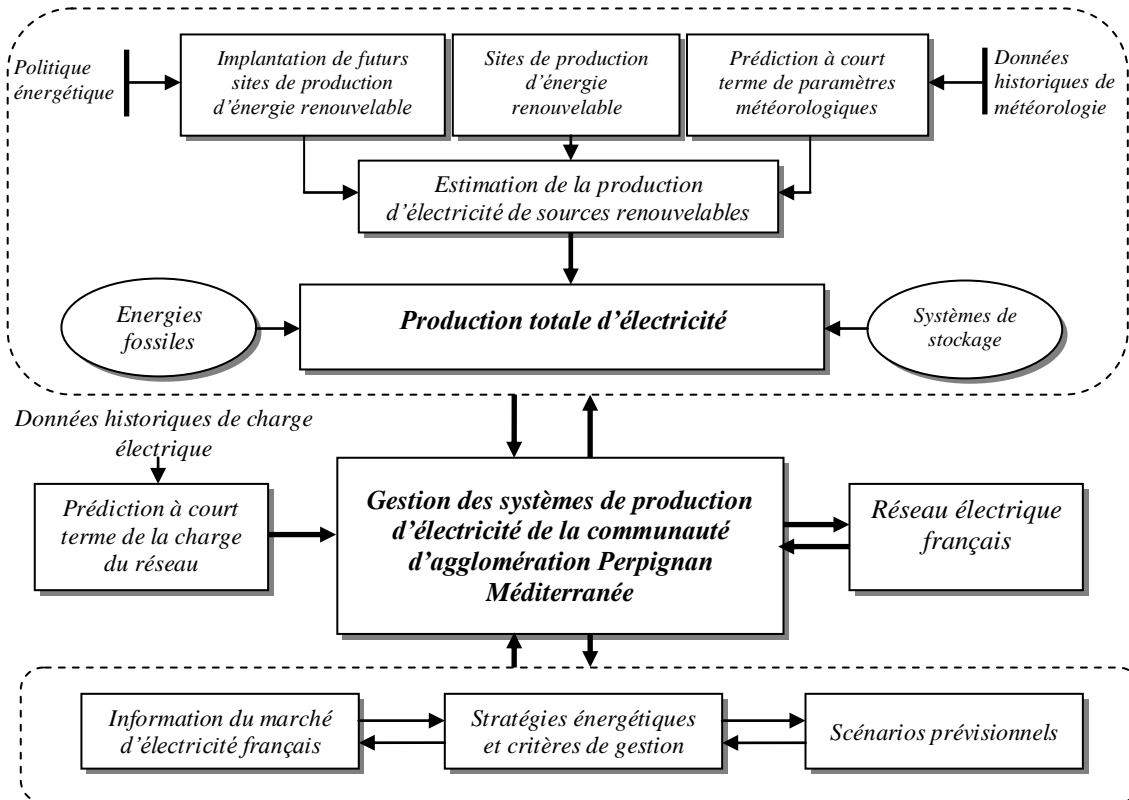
Politique énergétique

Implantation de futurs sites de production d'énergie renouvelable

Sites de production d'énergie renouvelable

Prédiction à court terme de paramètres météorologiques

Données historiques de météorologie

Estimation de la production d'électricité de sources renouvelables

Energies fossiles

Production totale d'électricité

Systèmes de stockage

Données historiques de charge électrique

Prédiction à court terme de la charge du réseau

Gestion des systèmes de production d'électricité de la communauté d'agglomération Perpignan Méditerranée

Réseau électrique français

Information du marché d'électricité français

Stratégies énergétiques et critères de gestion

Scénarios prévisionnels